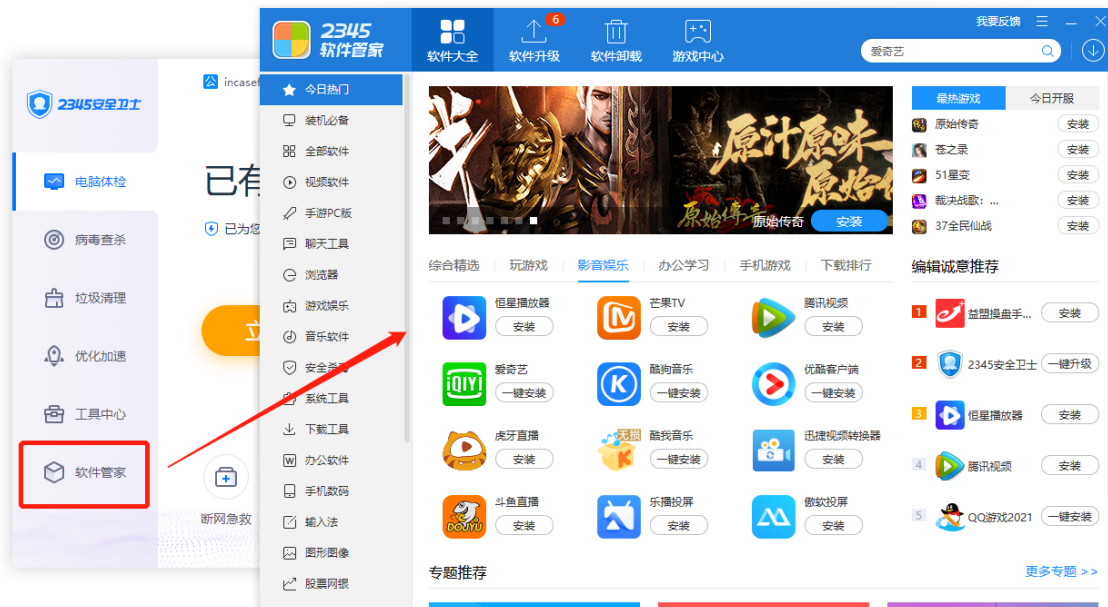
2345安全卫士

电脑体检
病毒查杀
垃圾清理
优化加速
工具中心
软件管家

incasef
已有
已为您
断网急救

2345 软件管家
软件大全
6
软件升级
软件卸载
游戏中心
我要反馈
爱奇艺

今日热门
装机必备
全部软件
视频软件
手游PC版
聊天工具
浏览器
游戏娱乐
音乐软件
安全杀毒
系统工具
下载工具
办公软件
手机数码
输入法
图形图像
股票网银

原汁原味 原始传奇
原始传奇
原始传奇 安装

综合精选 玩游戏 影音娱乐 办公学习 手机游戏 下载排行

恒星播放器 安装
芒果TV 安装
腾讯视频 安装
爱奇艺 一键安装
酷狗音乐 一键安装
优酷客户端 一键安装
虎牙直播 安装
酷我音乐 一键安装
迅捷视频转换器 安装
斗鱼直播 安装
乐播投屏 安装
傲软投屏 安装

专题推荐
更多专题 >>

最热游戏 今日开服
原始传奇 安装
苍之录 安装
51星变 安装
裁决战歌:... 安装
37全民仙战 安装

编辑诚意推荐
1 益盟操盘手... 安装
2 2345安全卫士 一键升级
3 恒星播放器 安装
4 腾讯视频 安装
5 QQ游戏2021 一键安装